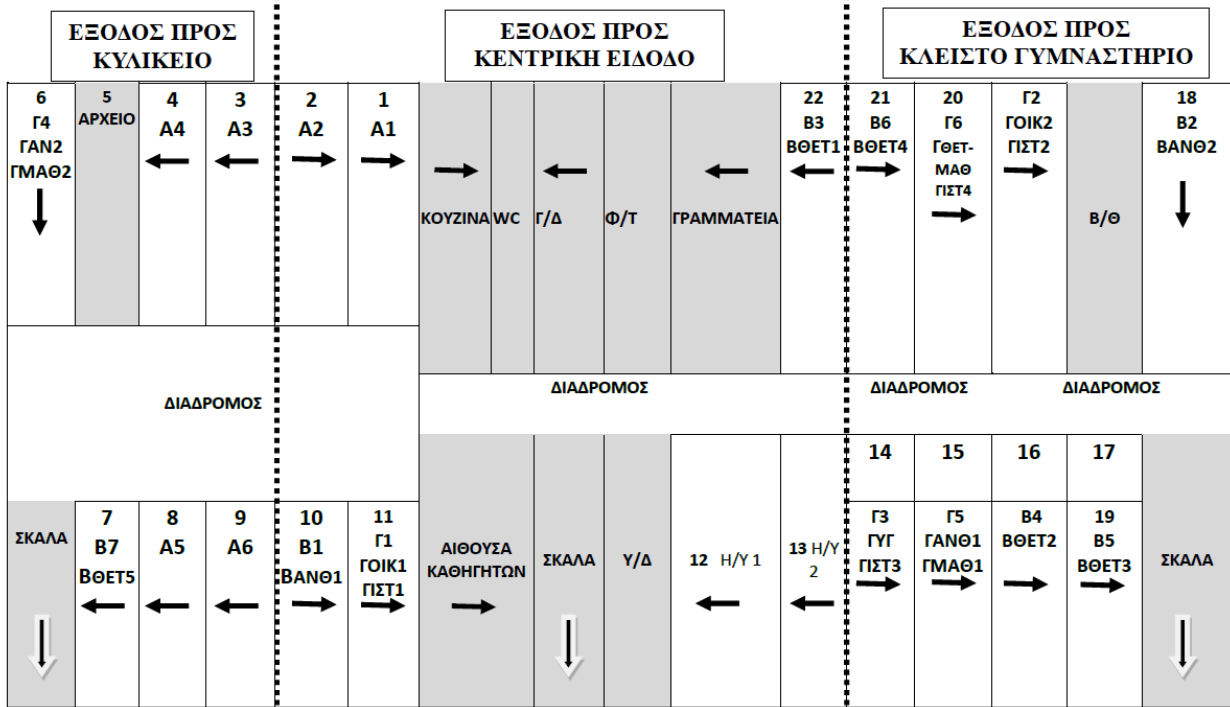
ΕΞΟΔΟΣ ΠΡΟΣ ΚΥΛΙΚΕΙΟ

ΕΞΟΔΟΣ ΠΡΟΣ ΚΕΝΤΡΙΚΗ ΕΙΣΟΔΟ

ΕΞΟΔΟΣ ΠΡΟΣ ΚΛΕΙΣΤΟ ΓΥΜΝΑΣΤΗΡΙΟ

6 Γ4 ΓΑΝ2 ΓΜΑΘ2

5 ΑΡΧΕΙΟ

4 Α4

3 Α3

2 Α2

1 Α1

ΚΟΥΖΙΝΑ

WC

Γ/Δ

Φ/Τ

ΓΡΑΜΜΑΤΕΙΑ

22 Β3 ΒΘΕΤ1

21 Β6 ΒΘΕΤ4

20 Γ6 ΓΘΕΤ-ΜΑΘ ΓΙΣΤ4

Γ2 ΓΟΙΚ2 ΓΙΣΤ2

Β/Θ

18 Β2 ΒΑΝΘ2

ΔΙΑΔΡΟΜΟΣ

ΔΙΑΔΡΟΜΟΣ

ΔΙΑΔΡΟΜΟΣ

ΔΙΑΔΡΟΜΟΣ

14

15

16

17

ΣΚΑΛΑ

7 Β7 ΒΘΕΤ5

8 Α5

9 Α6

10 Β1 ΒΑΝΘ1

11 Γ1 ΓΟΙΚ1 ΓΙΣΤ1

ΑΙΘΟΥΣΑ ΚΑΘΗΓΗΤΩΝ

ΣΚΑΛΑ

Υ/Δ

12 Η/Υ 1

13 Η/Υ 2

Γ3 ΓΥΓ ΓΙΣΤ3

Γ5 ΓΑΝΘ1 ΓΜΑΘ1

Β4 ΒΘΕΤ2

19 Β5 ΒΘΕΤ3

ΣΚΑΛΑ